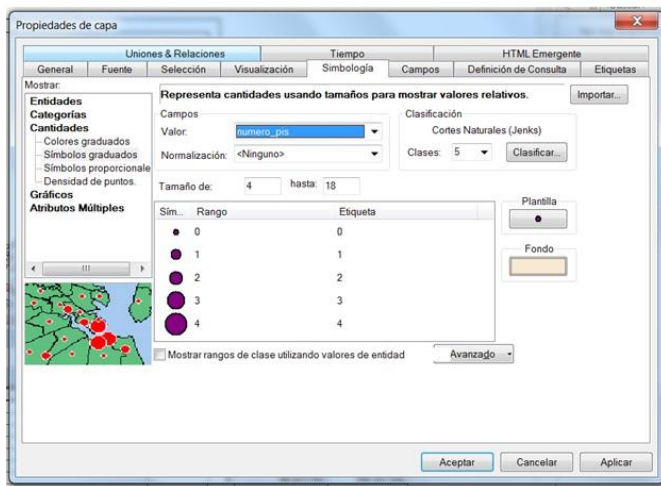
Propiedades de capa

Uniones & Relaciones | Tiempo | HTML Emergente
General | Fuente | Selección | Visualización | Simbología | Campos | Definición de Consulta | Etiquetas

Mostrar:
Entidades
Categorías
Cantidades
Colores graduados
Símbolos graduados
Símbolos proporcionale
Densidad de puntos.
Gráficos
Atributos Múltiples

Representa cantidades usando tamaños para mostrar valores relativos.
Importar...

Campos
Valor: numero_pis
Normalización: <Ninguno>

Clasificación
Cortes Naturales (Jenks)
Clases: 5
Clasificar...

Tamaño de: 4 hasta: 18

Plantilla

| Sím... | Rango | Etiqueta |
|---|---|---|
| | 0 | 0 |
| | 1 | 1 |
| | 2 | 2 |
| | 3 | 3 |
| | 4 | 4 |

Fondo

Mostrar rangos de clase utilizando valores de entidad
Avanzado

Aceptar | Cancelar | Aplicar